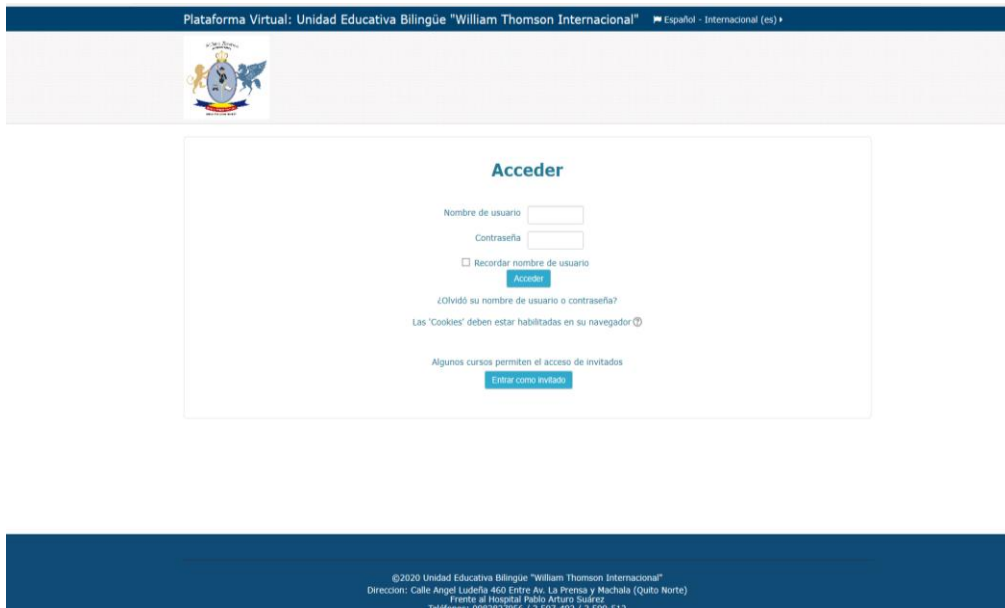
Plataforma Virtual: Unidad Educativa Bilingüe "William Thomson Internacional" Español - Internacional (es)

Acceder

Nombre de usuario

Contraseña

Recordar nombre de usuario

Acceder

¿Olvidó su nombre de usuario o contraseña?

Las 'Cookies' deben estar habilitadas en su navegador

Algunos cursos permiten el acceso de invitados

Entrar como invitado

©2020 Unidad Educativa Bilingüe "William Thomson Internacional"
Direccion: Calle Angel Ludeña 460 Entre Av. La Prensa y Machala (Quito Norte)
Frente al Hospital Pablo Arturo Suárez
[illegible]